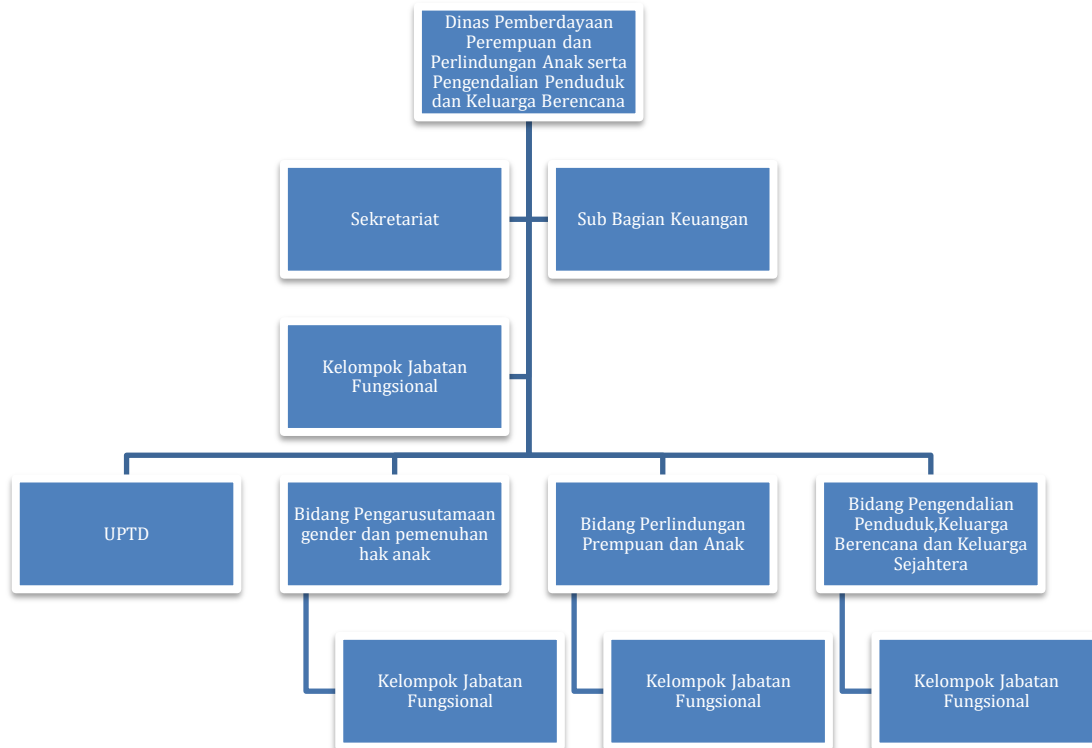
Dinas Pemberdayaan Perempuan dan Perlindungan Anak serta Pengendalian Penduduk dan Keluarga Berencana

Sekretariat

Sub Bagian Keuangan

Kelompok Jabatan Fungsional

UPTD

Bidang Pengarusutamaan gender dan pemenuhan hak anak

Bidang Perlindungan Prempuan dan Anak

Bidang Pengendalian Penduduk,Keluarga Berencana dan Keluarga Sejahtera

Kelompok Jabatan Fungsional

Kelompok Jabatan Fungsional

Kelompok Jabatan Fungsional